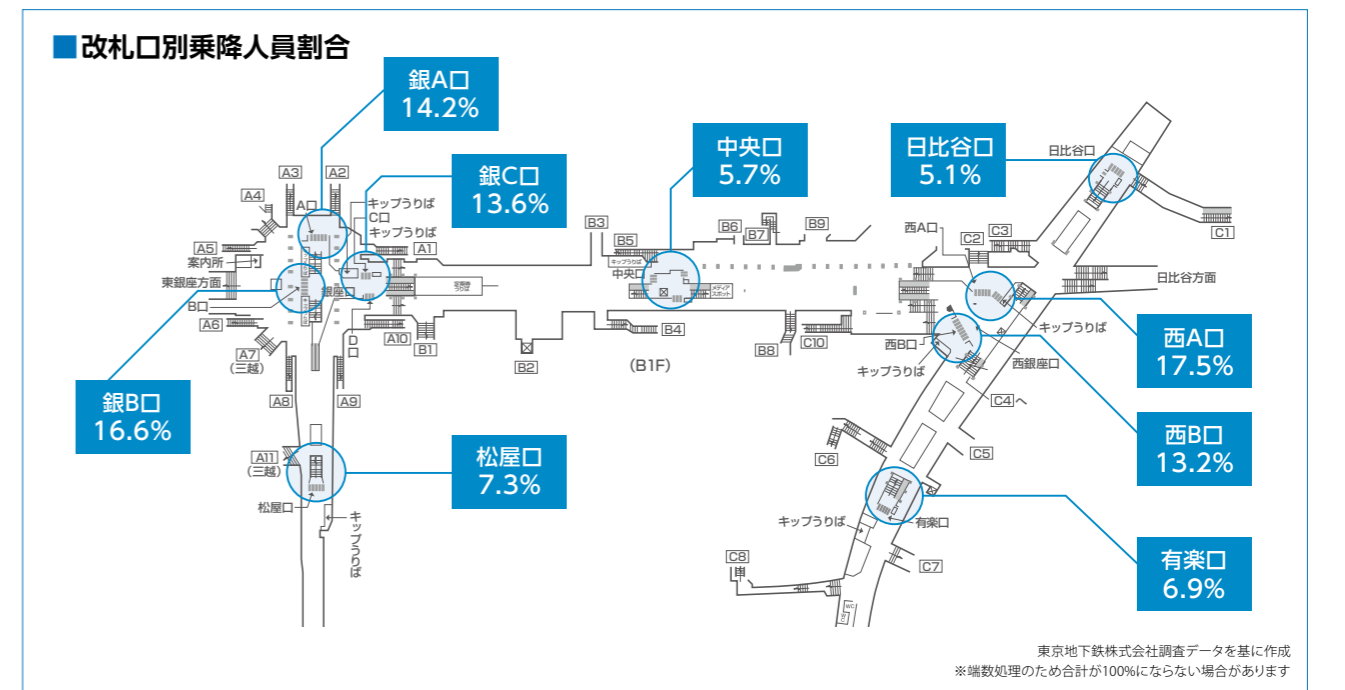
■改札口別乗降人員割合

銀A口
14.2%

銀C口
13.6%

中央口
5.7%

日比谷口
5.1%

銀B口
16.6%

松屋口
7.3%

西A口
17.5%

西B口
13.2%

有楽口
6.9%

A3 A2 A4 A口 キップうりば C口 キップうりば A1 A5 案内所 東銀座方面 B口 A6 A7 (三越) A8 A9 A10 B1 D口 銀座口 B2 B3 B5 キップうりば 中央口 メディアスポット B4 (B1F) B6 B7 B9 B8 C10 西A口 C2 C3 日比谷口 C1 日比谷方面 キップうりば 西B口 キップうりば 西銀座口 C4へ C5 C6 キップうりば 有楽口 C7 C8 A11 (三越) 松屋口 キップうりば

東京地下鉄株式会社調査データを基に作成
※端数処理のため合計が100%にならない場合があります